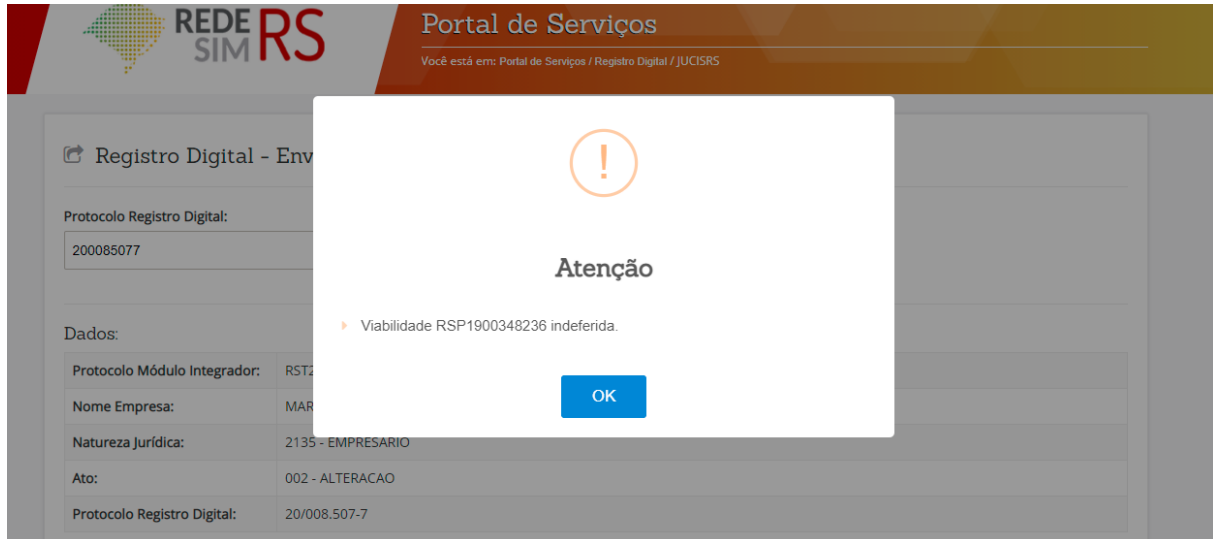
REDE SIM RS

Portal de Serviços

Você está em: Portal de Serviços / Registro Digital / JUCISRS

Registro Digital - Env

Protocolo Registro Digital:

200085077

Dados:

| Protocolo Módulo Integrador: | RST |
|---|---|
| Nome Empresa: | MAR |
| Natureza Jurídica: | 2135 - EMPRESARIO |
| Ato: | 002 - ALTERACAO |
| Protocolo Registro Digital: | 20/008.507-7 |

!

Atenção

Viabilidade RSP1900348236 indeferida.

OK